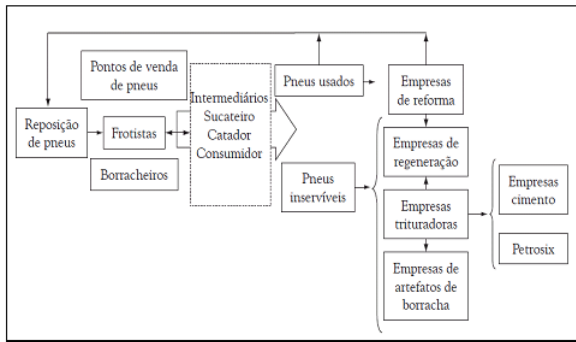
Pontos de venda de pneus

Reposição de pneus

Frotistas

Borracheiros

Intermediários
Sucateiro
Catador
Consumidor

Pneus usados

Empresas de reforma

Pneus inservíveis

Empresas de regeneração

Empresas trituradoras

Empresas de artefatos de borracha

Empresas cimento

Petrosix